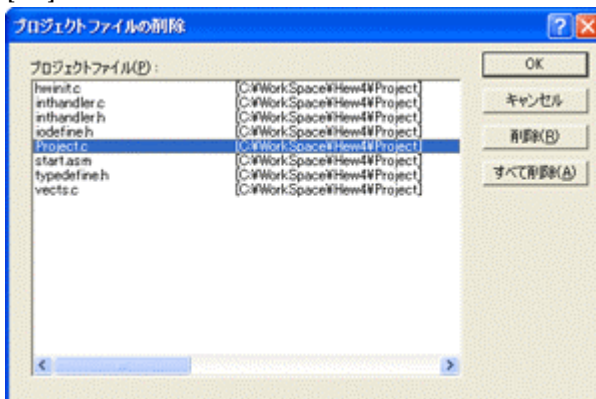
プロジェクトファイルの削除

プロジェクトファイル(P):

| | |
|---|---|
| hwinit.c | [C:¥WorkSpace¥Hew4¥Project] |
| inthandler.c | [C:¥WorkSpace¥Hew4¥Project] |
| inthandler.h | [C:¥WorkSpace¥Hew4¥Project] |
| iodefine.h | [C:¥WorkSpace¥Hew4¥Project] |
| Project.c | [C:¥WorkSpace¥Hew4¥Project] |
| start.asm | [C:¥WorkSpace¥Hew4¥Project] |
| typedefine.h | [C:¥WorkSpace¥Hew4¥Project] |
| vects.c | [C:¥WorkSpace¥Hew4¥Project] |

OK
キャンセル
削除(R)
すべて削除(A)